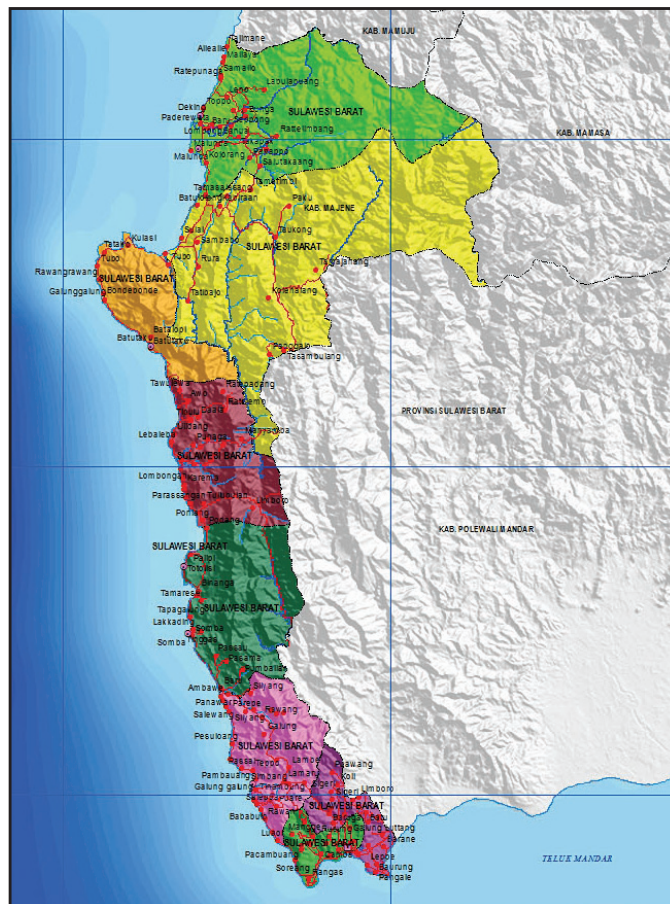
KAB. MAMUJU
Tallimane
Alleallo
Mallaya
Ratepunaga
Samalio
Labuapaang
Dekin
Topoyo
Paderewa
SULAWESI BARAT
Lombong
Ratelimbang
KAB. MAMASA
Malunda
Kolorang
Salutakaang
Tamaasi
Tamerimbi
Batulaya
Paku
KAB. MAJENE
Kulasi
Tatar
Sulai
Sambabo
SULAWESI BARAT
Taukong
Tubo
Tubo
Rura
Rawangrawang
SULAWESI BARAT
Tallojahang
Galunggalung
Bondebonde
Tattojo
Kalahalang
Batalopi
Batutaki
Batutaka
Tasambulang
Tawalean
Ratepadang
PROVINSI SULAWESI BARAT
Lebaleba
Lombonga
SULAWESI BARAT
Parassangan
Pollang
Ukkboro
KAB. POLEWALI MANDAR
SULAWESI BARAT
Totoli
Biranga
Tamarea
Tapagang
SULAWESI BARAT
Lakkading
Somba
Somba
Ambawa
Siwang
Panawar
Parepa
Salewang
Siwang
Rawang
Galung
Pesulong
SULAWESI BARAT
Lamoe
Pambauang
Galung galung
Limboro
SULAWESI BARAT
Bababulo
Luaor
SULAWESI BARAT
Galung Lutang
Garane
Pacambuang
Lapoe
Soreang
Pangas
Baurung
Pangale
TELUK MANDAR